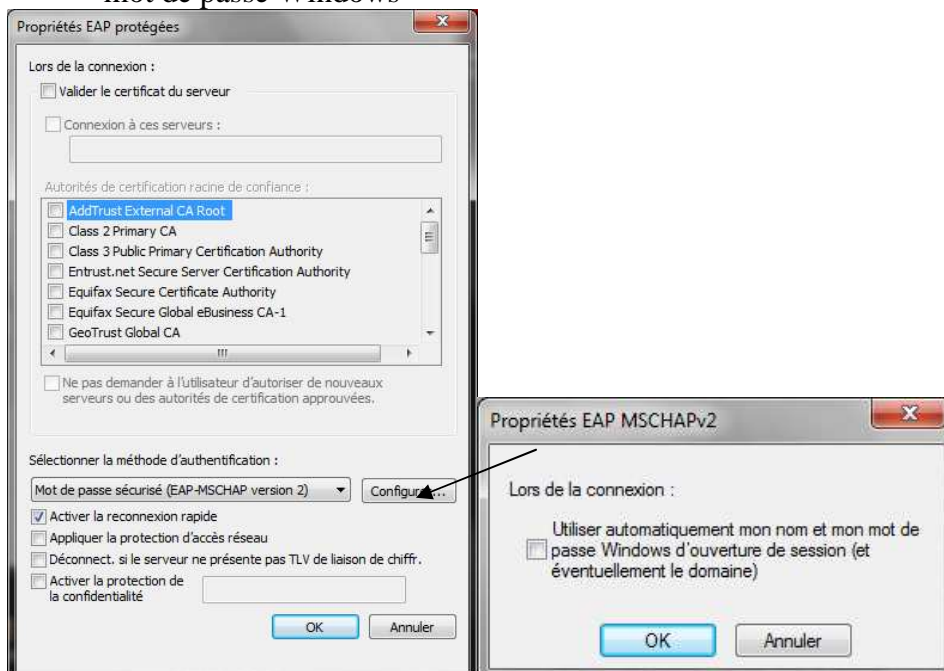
mot de passe Windows

Propriétés EAP protégées

Lors de la connexion :

Valider le certificat du serveur

Connexion à ces serveurs :

Autorités de certification racine de confiance :

AddTrust External CA Root
Class 2 Primary CA
Class 3 Public Primary Certification Authority
Entrust.net Secure Server Certification Authority
Equifax Secure Certificate Authority
Equifax Secure Global eBusiness CA-1
GeoTrust Global CA

Ne pas demander à l'utilisateur d'autoriser de nouveaux serveurs ou des autorités de certification approuvées.

Sélectionner la méthode d'authentification :

Mot de passe sécurisé (EAP-MSCHAP version 2)

Configurer...

Activer la reconnexion rapide

Appliquer la protection d'accès réseau

Déconnect. si le serveur ne présente pas TLV de liaison de chiffr.

Activer la protection de la confidentialité

OK

Annuler

Propriétés EAP MSCHAPv2

Lors de la connexion :

Utiliser automatiquement mon nom et mon mot de passe Windows d'ouverture de session (et éventuellement le domaine)

OK

Annuler